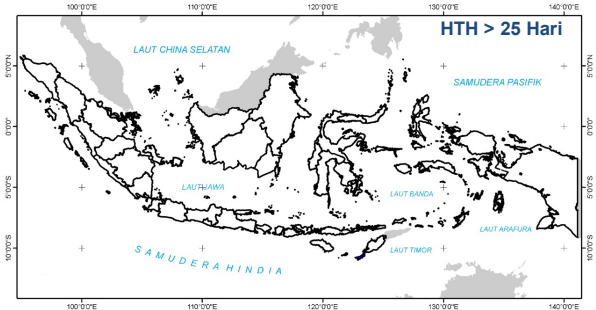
100°0'0"E 110°0'0"E 120°0'0"E 130°0'0"E 140°0'0"E

HTH > 25 Hari

LAUT CHINA SELATAN

SAMUDERA PASIFIK

5°0'0"N

0°0'0"

5°0'0"S

10°0'0"S

LAUT JAWA

LAUT BANDA

LAUT ARAFURA

LAUT TIMOR

SAMUDERA HINDIA

5°0'0"N

0°0'0"

5°0'0"S

10°0'0"S

100°0'0"E 110°0'0"E 120°0'0"E 130°0'0"E 140°0'0"E